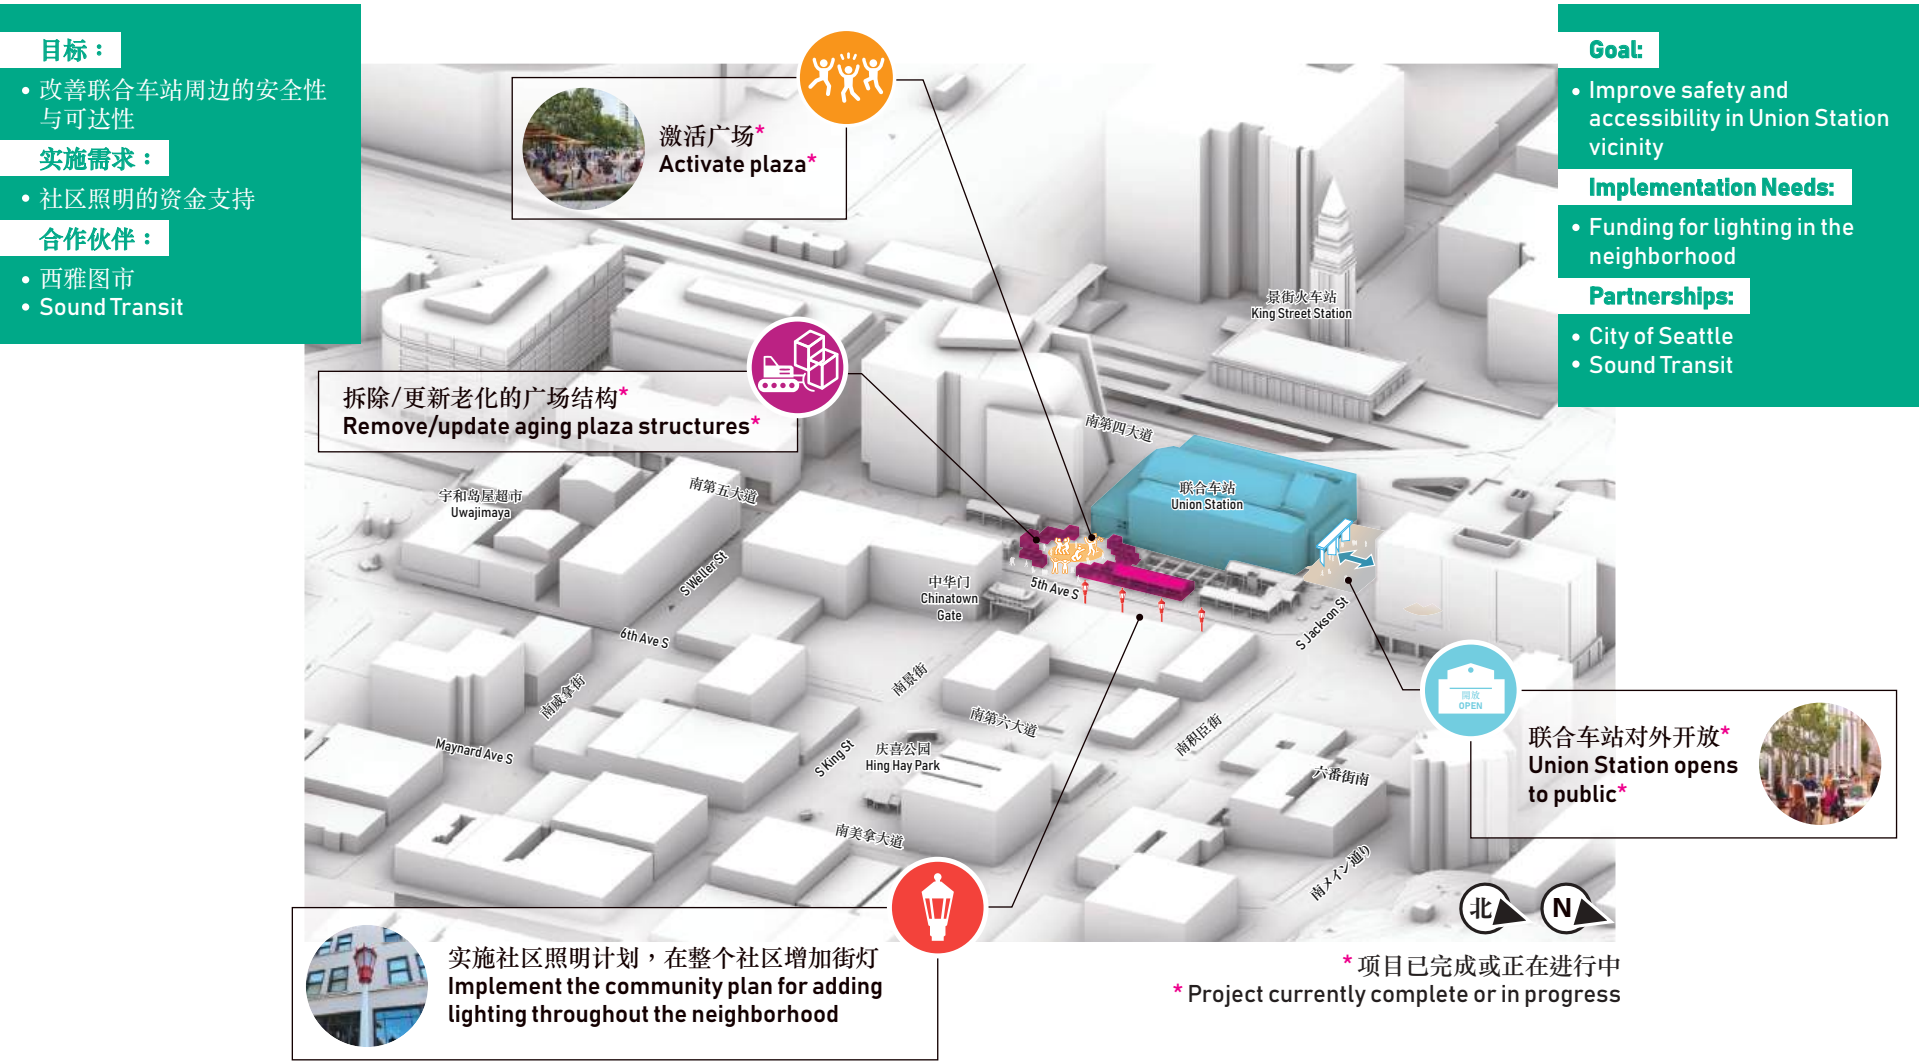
目标：
• 改善联合车站周边的安全性与可达性
实施需求：
• 社区照明的资金支持
合作伙伴：
• 西雅图市
• Sound Transit

Goal:
• Improve safety and accessibility in Union Station vicinity
Implementation Needs:
• Funding for lighting in the neighborhood
Partnerships:
• City of Seattle
• Sound Transit

激活广场*
Activate plaza*

拆除/更新老化的广场结构*
Remove/update aging plaza structures*

景街火车站
King Street Station

南第四大道

联合车站
Union Station

宇和岛屋超市
Uwajimaya

南第五大道

S Weller St

中华门
Chinatown Gate

5th Ave S

S Jackson St

6th Ave S

南威拿街

南景街

南第六大道

南积臣街

Maynard Ave S

S King St

庆喜公园
Hing Hay Park

六番街南

南美拿大道

南メイン通り

开放
OPEN

联合车站对外开放*
Union Station opens to public*

北

N

实施社区照明计划，在整个社区增加街灯
Implement the community plan for adding lighting throughout the neighborhood

* 项目已完成或正在进行中
* Project currently complete or in progress